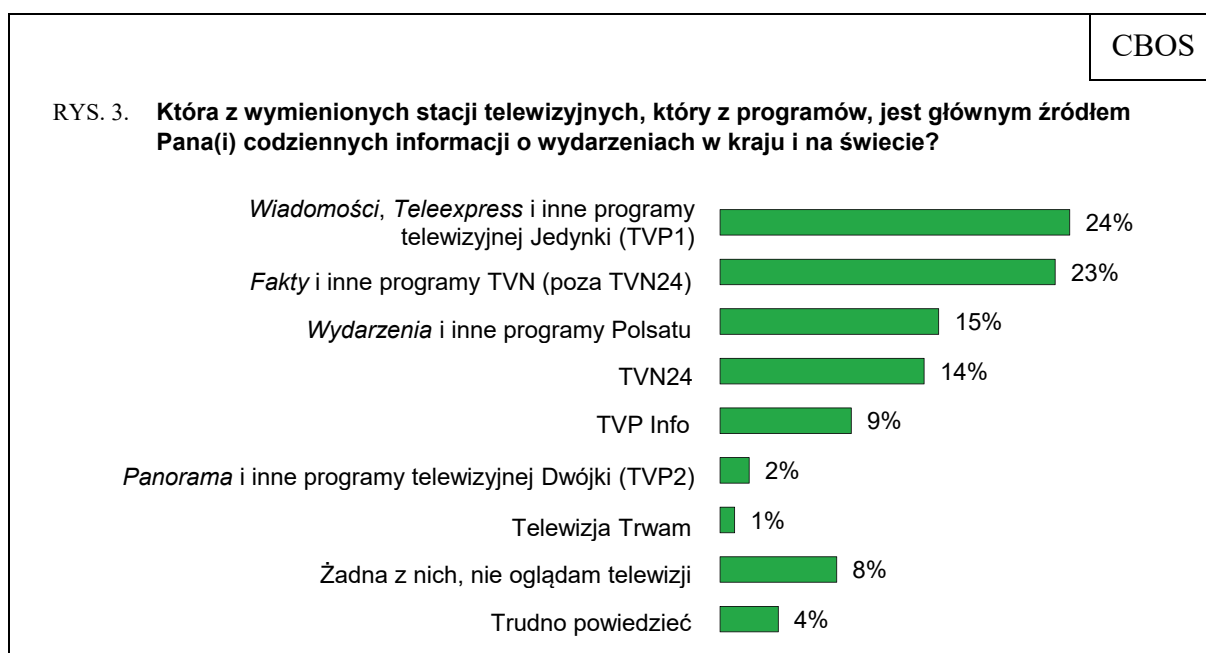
CBOS

RYS. 3. **Która z wymienionych stacji telewizyjnych, który z programów, jest głównym źródłem Pana(i) codziennych informacji o wydarzeniach w kraju i na świecie?**

*Wiadomości*, *Teleexpress* i inne programy telewizyjnej Jedynki (TVP1) 24%

*Fakty* i inne programy TVN (poza TVN24) 23%

*Wydarzenia* i inne programy Polsatu 15%

TVN24 14%

TVP Info 9%

*Panorama* i inne programy telewizyjnej Dwójki (TVP2) 2%

Telewizja Trwam 1%

Żadna z nich, nie oglądam telewizji 8%

Trudno powiedzieć 4%